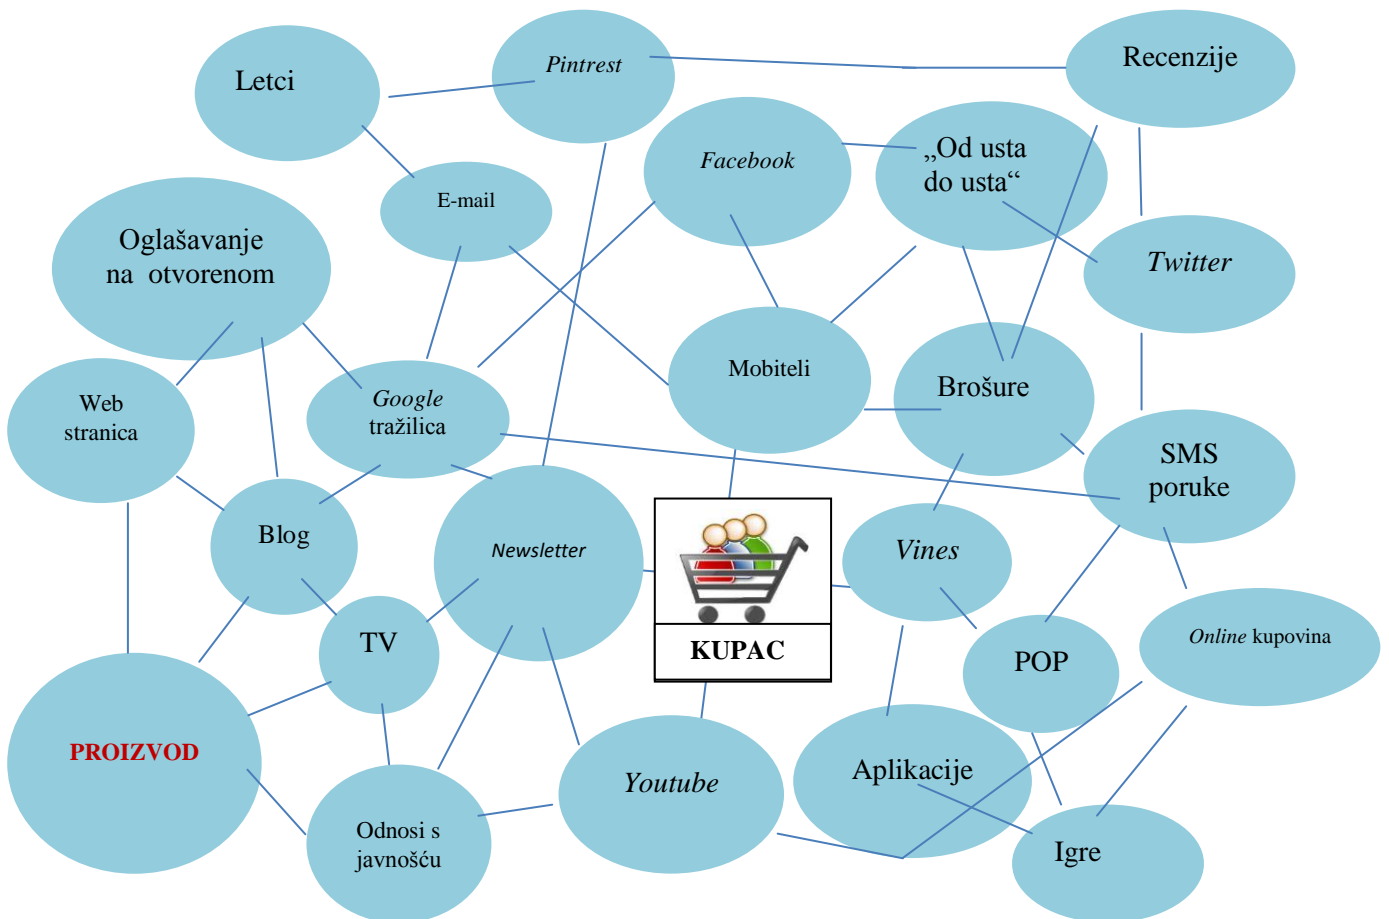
Letci

Pintrest

Recenzije

Facebook

„Od usta do usta“

E-mail

Oglašavanje na otvorenom

Twitter

Mobiteli

Brošure

Web stranica

Google tražilica

SMS poruke

Blog

Newsletter

KUPAC

Vines

TV

Online kupovina

POP

PROIZVOD

Aplikacije

Youtube

Odnosi s javnošću

Igre